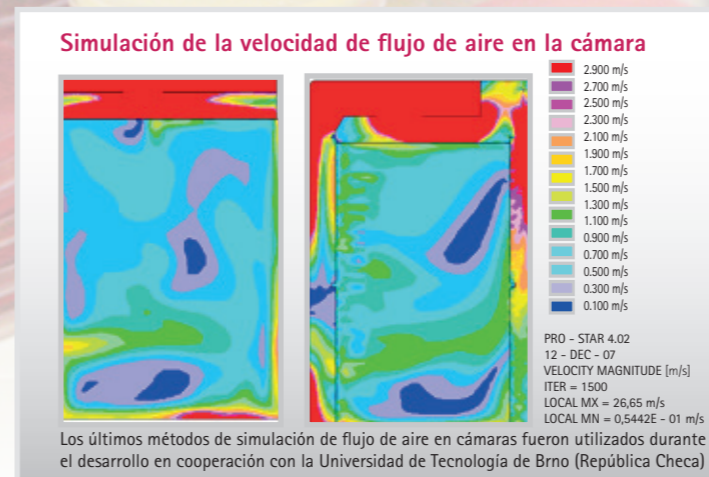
Simulación de la velocidad de flujo de aire en la cámara

2.900 m/s
2.700 m/s
2.500 m/s
2.300 m/s
2.100 m/s
1.900 m/s
1.700 m/s
1.500 m/s
1.300 m/s
1.100 m/s
0.900 m/s
0.700 m/s
0.500 m/s
0.300 m/s
0.100 m/s

PRO - STAR 4.02
12 - DEC - 07
VELOCITY MAGNITUDE [m/s]
ITER = 1500
LOCAL MX = 26,65 m/s
LOCAL MN = 0,5442E - 01 m/s

Los últimos métodos de simulación de flujo de aire en cámaras fueron utilizados durante el desarrollo en cooperación con la Universidad de Tecnología de Brno (República Checa)